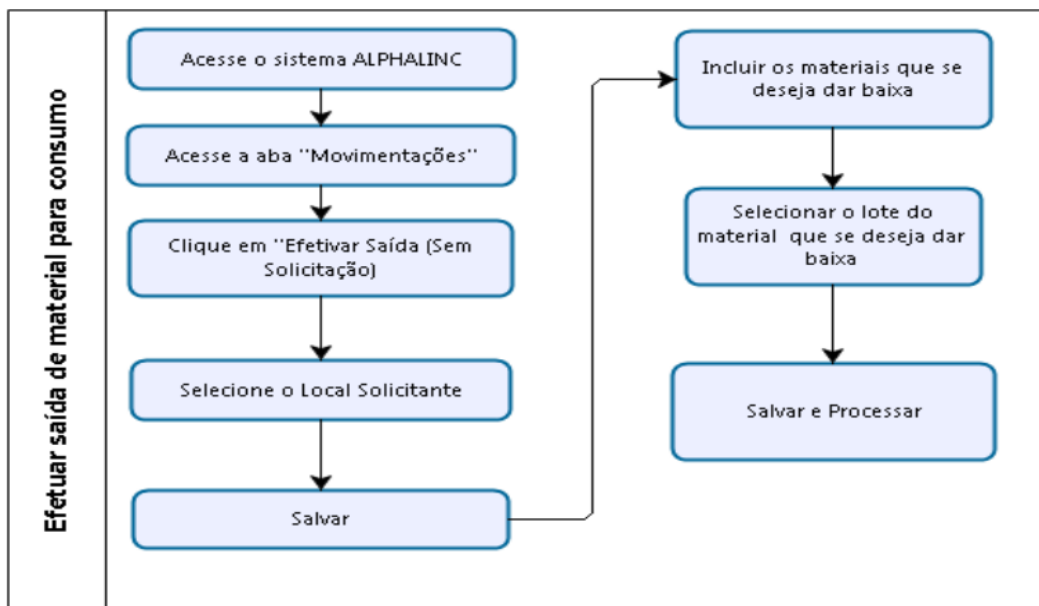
Efetuar saída de material para consumo

Acesse o sistema ALPHALINC

Acesse a aba "Movimentações"

Clique em "Efetivar Saída (Sem Solicitação)

Selecione o Local Solicitante

Salvar

Incluir os materiais que se deseja dar baixa

Selecionar o lote do material que se deseja dar baixa

Salvar e Processar